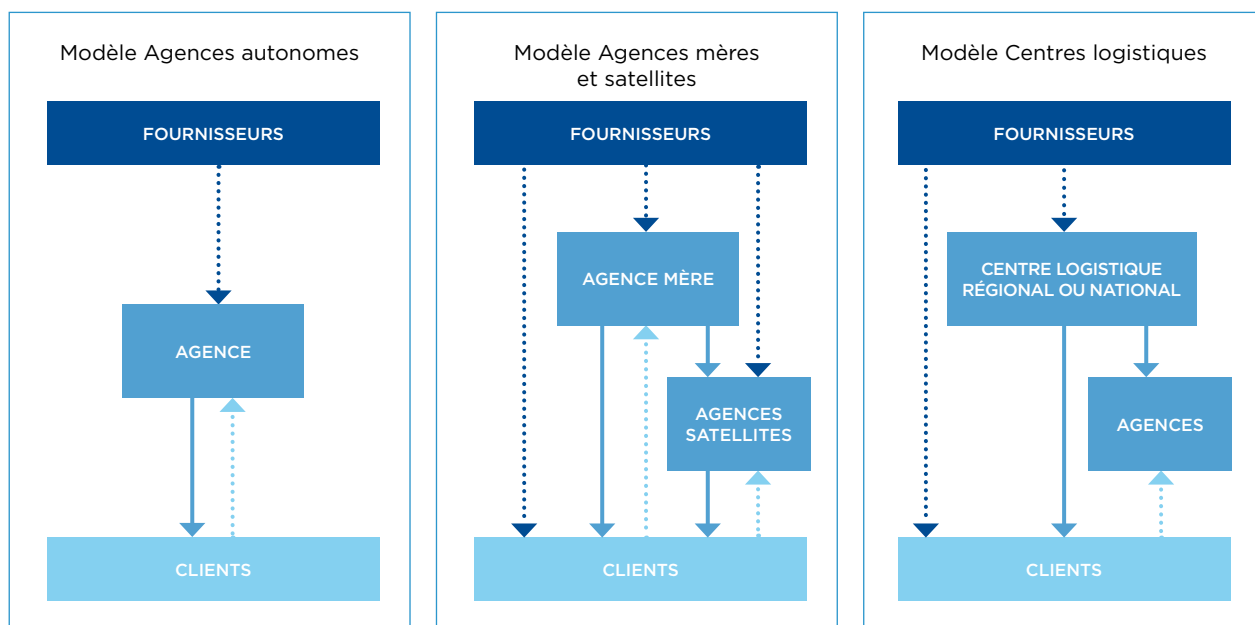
Modèle Agences autonomes

FOURNISSEURS

AGENCE

CLIENTS

Modèle Agences mères et satellites

FOURNISSEURS

AGENCE MÈRE

AGENCES SATELLITES

CLIENTS

Modèle Centres logistiques

FOURNISSEURS

CENTRE LOGISTIQUE RÉGIONAL OU NATIONAL

AGENCES

CLIENTS